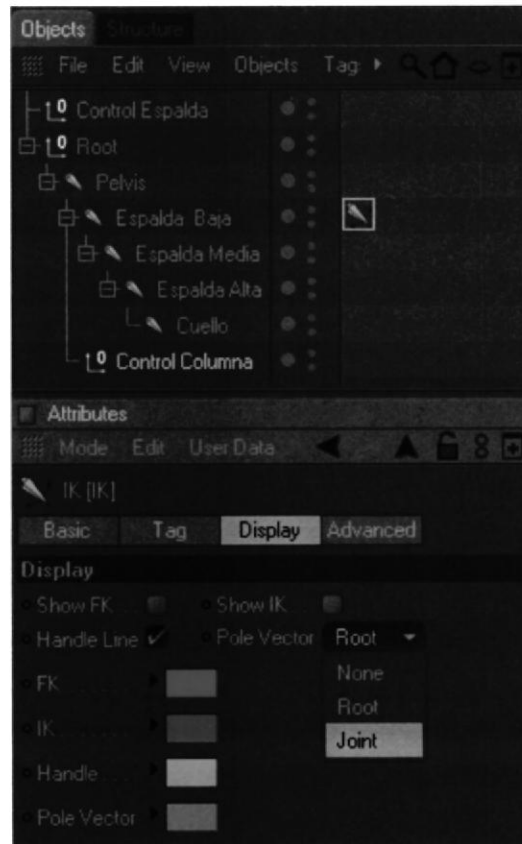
Objects Structure

File Edit View Objects Tag

Control Espalda
Root
Pelvis
Espalda Baja
Espalda Media
Espalda Alta
Cuello
Control Columna

Attributes

Mode Edit User Data

IK [IK]

Basic Tag Display Advanced

Display

Show FK Show IK

Handle Line ✓ Pole Vector Root

None
Root
Joint

FK

IK

Handle

Pole Vector